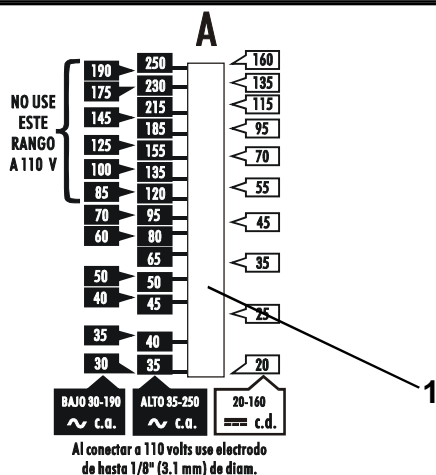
A

NO USE ESTE RANGO A 110 V

190
175
145
125
100
85
70
60
50
40
35
30

250
230
215
185
155
135
120
95
80
65
50
45
40
35

160
135
115
95
70
55
45
35
25
20

1

BAJO 30-190 ∿ c.a.

ALTO 35-250 ∿ c.a.

20-160 ⎓ c.d.

Al conectar a 110 volts use electrodo de hasta 1/8" (3.1 mm) de diam.